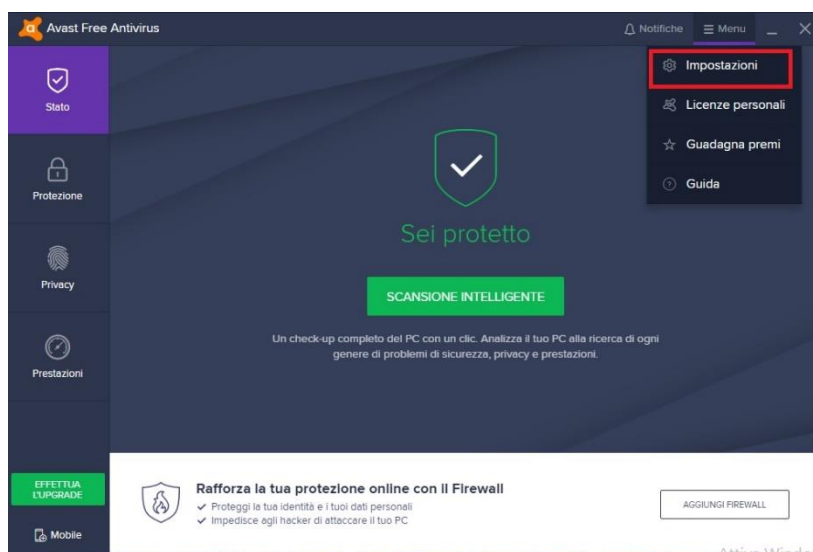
Avast Free Antivirus

Notifiche

Menu

Impostazioni

Licenze personali

Guadagna premi

Guida

Stato

Protezione

Privacy

Prestazioni

Sei protetto

SCANSIONE INTELLIGENTE

Un check-up completo del PC con un clic. Analizza il tuo PC alla ricerca di ogni genere di problemi di sicurezza, privacy e prestazioni.

EFFETTUA L'UPGRADE

Mobile

Rafforza la tua protezione online con il Firewall

✓ Proteggi la tua identità e i tuoi dati personali

✓ Impedisce agli hacker di attaccare il tuo PC

AGGIUNGI FIREWALL

Attiva Windo